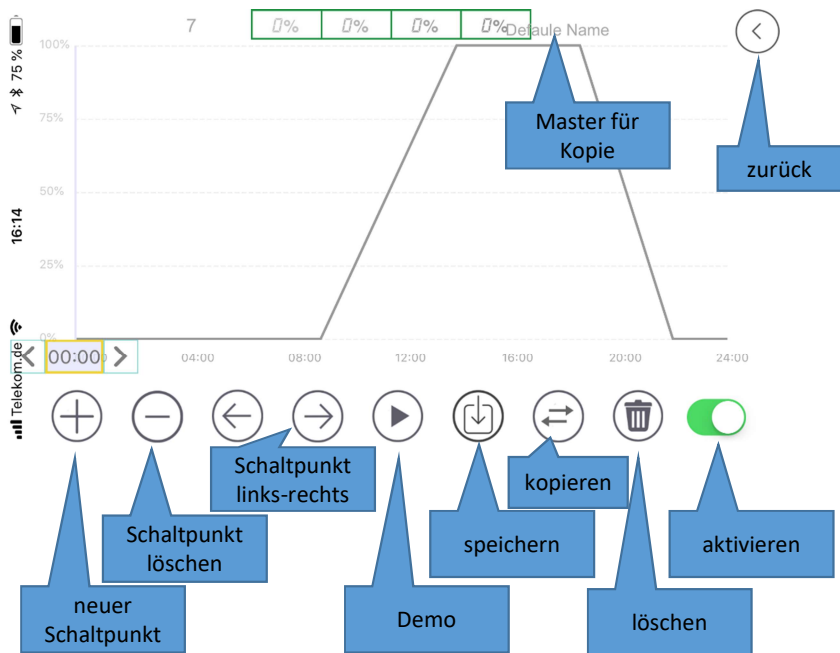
Telekom.de
16:14
75 %

7
0%
0%
0%
0%
Default Name

100%
75%
50%
25%
0%

00:00
04:00
08:00
12:00
16:00
20:00
24:00

Master für Kopie

zurück

Schaltpunkt links-rechts

kopieren

Schaltpunkt löschen

speichern

aktivieren

neuer Schaltpunkt

Demo

löschen